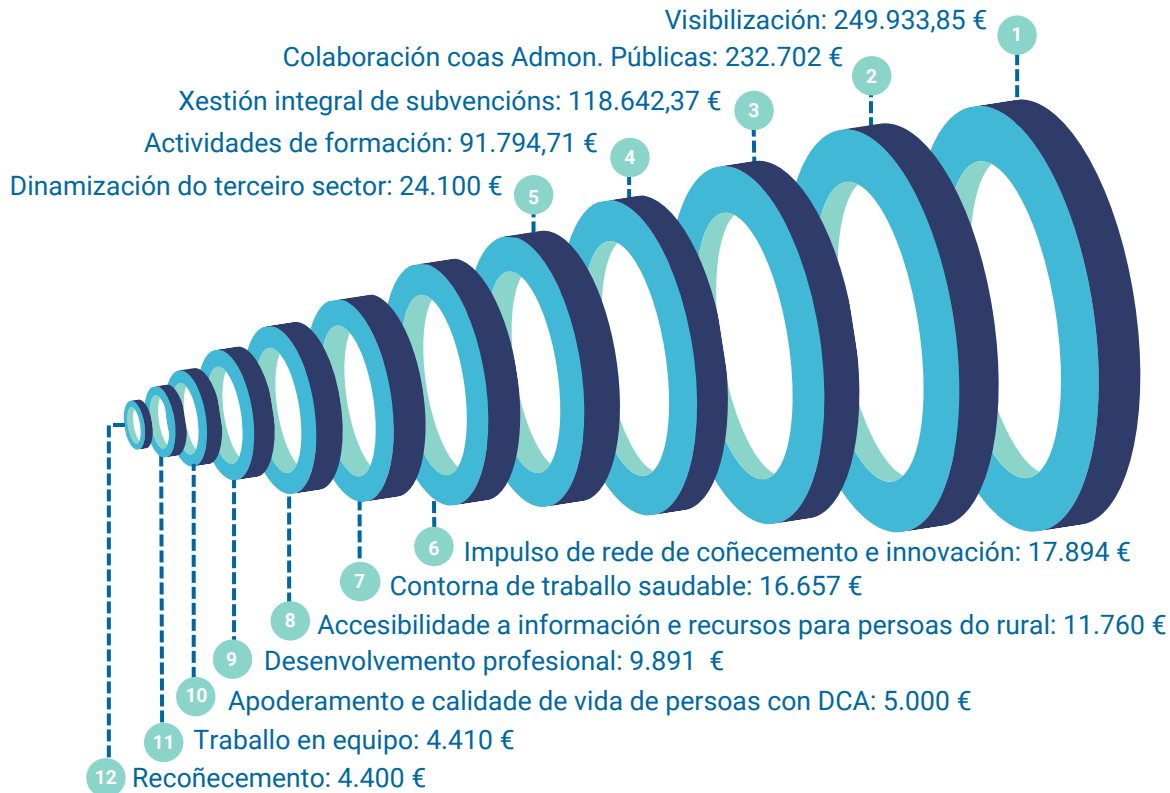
Visibilización: 249.933,85 € 1

Colaboración coas Admon. Públicas: 232.702 € 2

Xestión integral de subvencións: 118.642,37 € 3

Actividades de formación: 91.794,71 € 4

Dinamización do terceiro sector: 24.100 € 5

6 Impulso de rede de coñecemento e innovación: 17.894 €

7 Contorna de traballo saudable: 16.657 €

8 Accesibilidade a información e recursos para persoas do rural: 11.760 €

9 Desenvolvemento profesional: 9.891 €

10 Apoderamento e calidade de vida de persoas con DCA: 5.000 €

11 Traballo en equipo: 4.410 €

12 Recoñecemento: 4.400 €